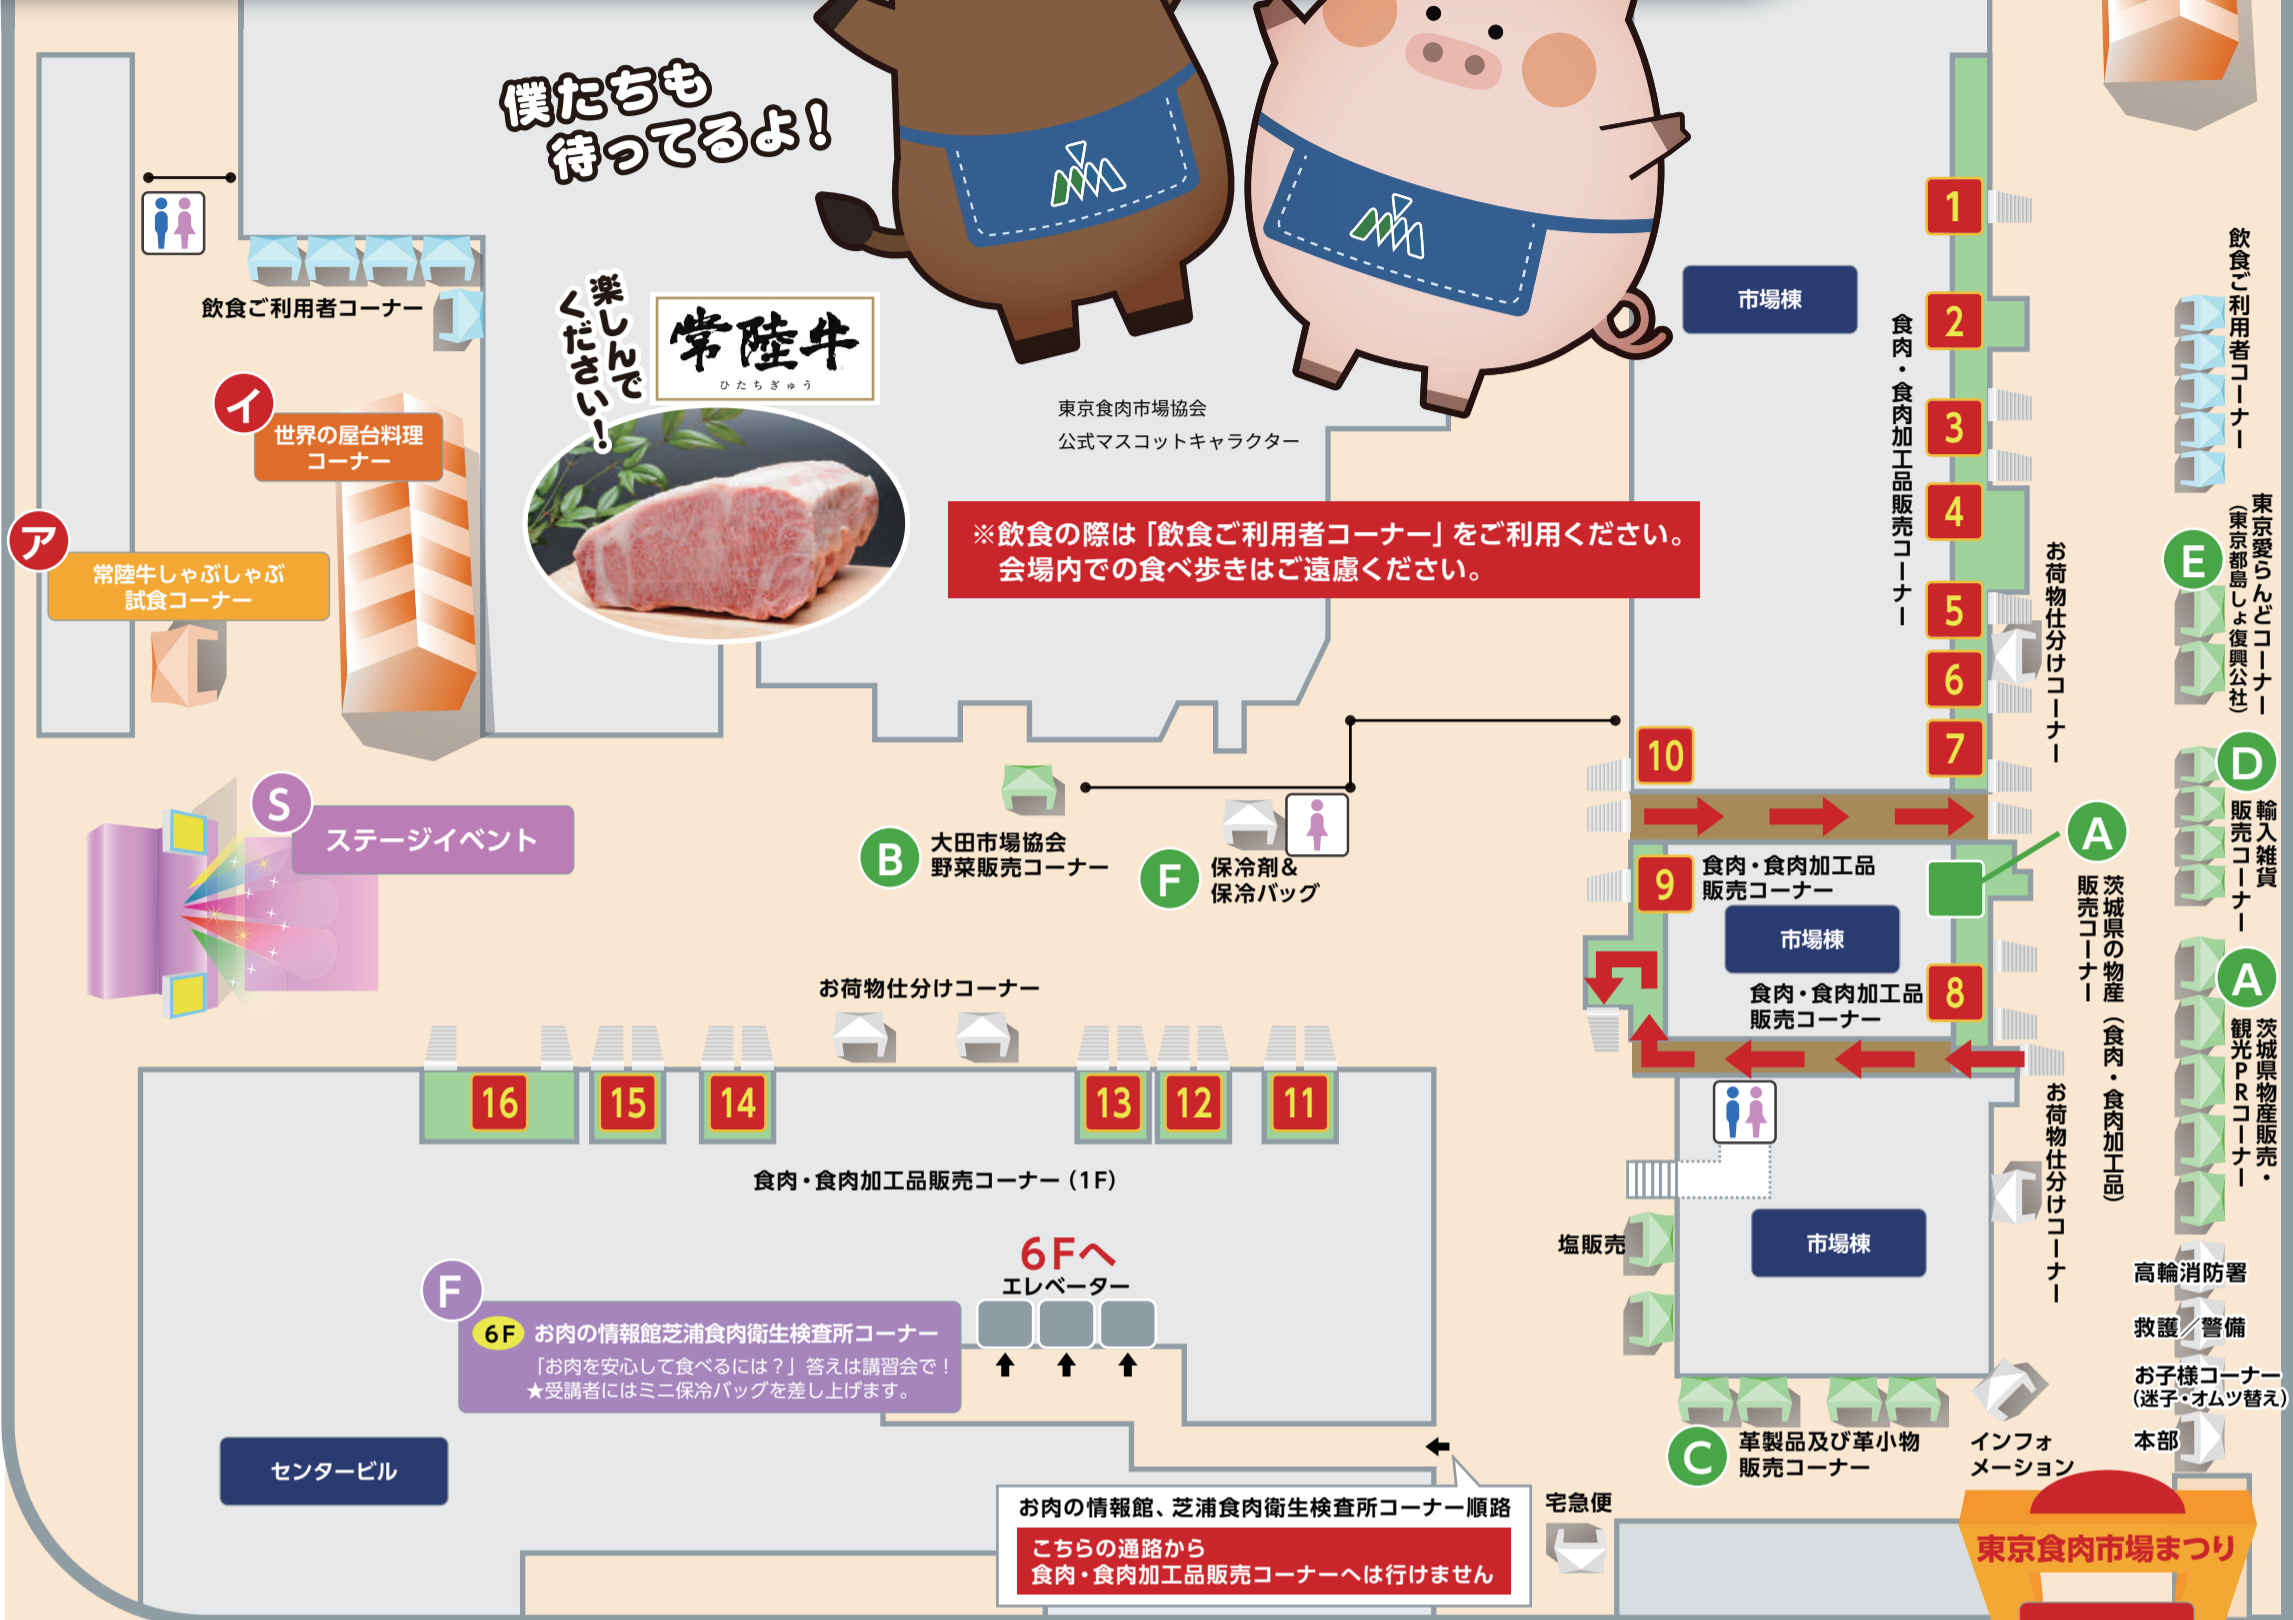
僕たちも待ってるよ！

楽しんでください！

常陸牛
ひたちぎゅう

東京食肉市場協会
公式マスコットキャラクター

飲食ご利用者コーナー

イ 世界の屋台料理コーナー

ア 常陸牛しゃぶしゃぶ試食コーナー

S ステージイベント

※飲食の際は「飲食ご利用者コーナー」をご利用ください。
会場内での食べ歩きはご遠慮ください。

市場棟

食肉・食肉加工品販売コーナー

1
2
3
4
5
6
7
10
9
8

お荷物仕分けコーナー

飲食ご利用者コーナー

E 東京愛らんどコーナー（東京都島しょ復興公社）

D 輸入雑貨販売コーナー

A 茨城県の物産販売コーナー（食肉・食肉加工品）

A 茨城県物産販売・観光PRコーナー

B 大田市場協会野菜販売コーナー

F 保冷剤＆保冷バッグ

食肉・食肉加工品販売コーナー

市場棟

食肉・食肉加工品販売コーナー

お荷物仕分けコーナー

16
15
14
13
12
11

食肉・食肉加工品販売コーナー（1F）

6Fへ
エレベーター

F
6F お肉の情報館芝浦食肉衛生検査所コーナー
「お肉を安心して食べるには？」答えは講習会で！
★受講者にはミニ保冷バッグを差し上げます。

センタービル

塩販売

市場棟

お荷物仕分けコーナー

高輪消防署

救護／警備

お子様コーナー（迷子・オムツ替え）

本部

インフォメーション

C 革製品及び革小物販売コーナー

宅急便

お肉の情報館、芝浦食肉衛生検査所コーナー順路
こちらの通路から
食肉・食肉加工品販売コーナーへは行けません

東京食肉市場まつり